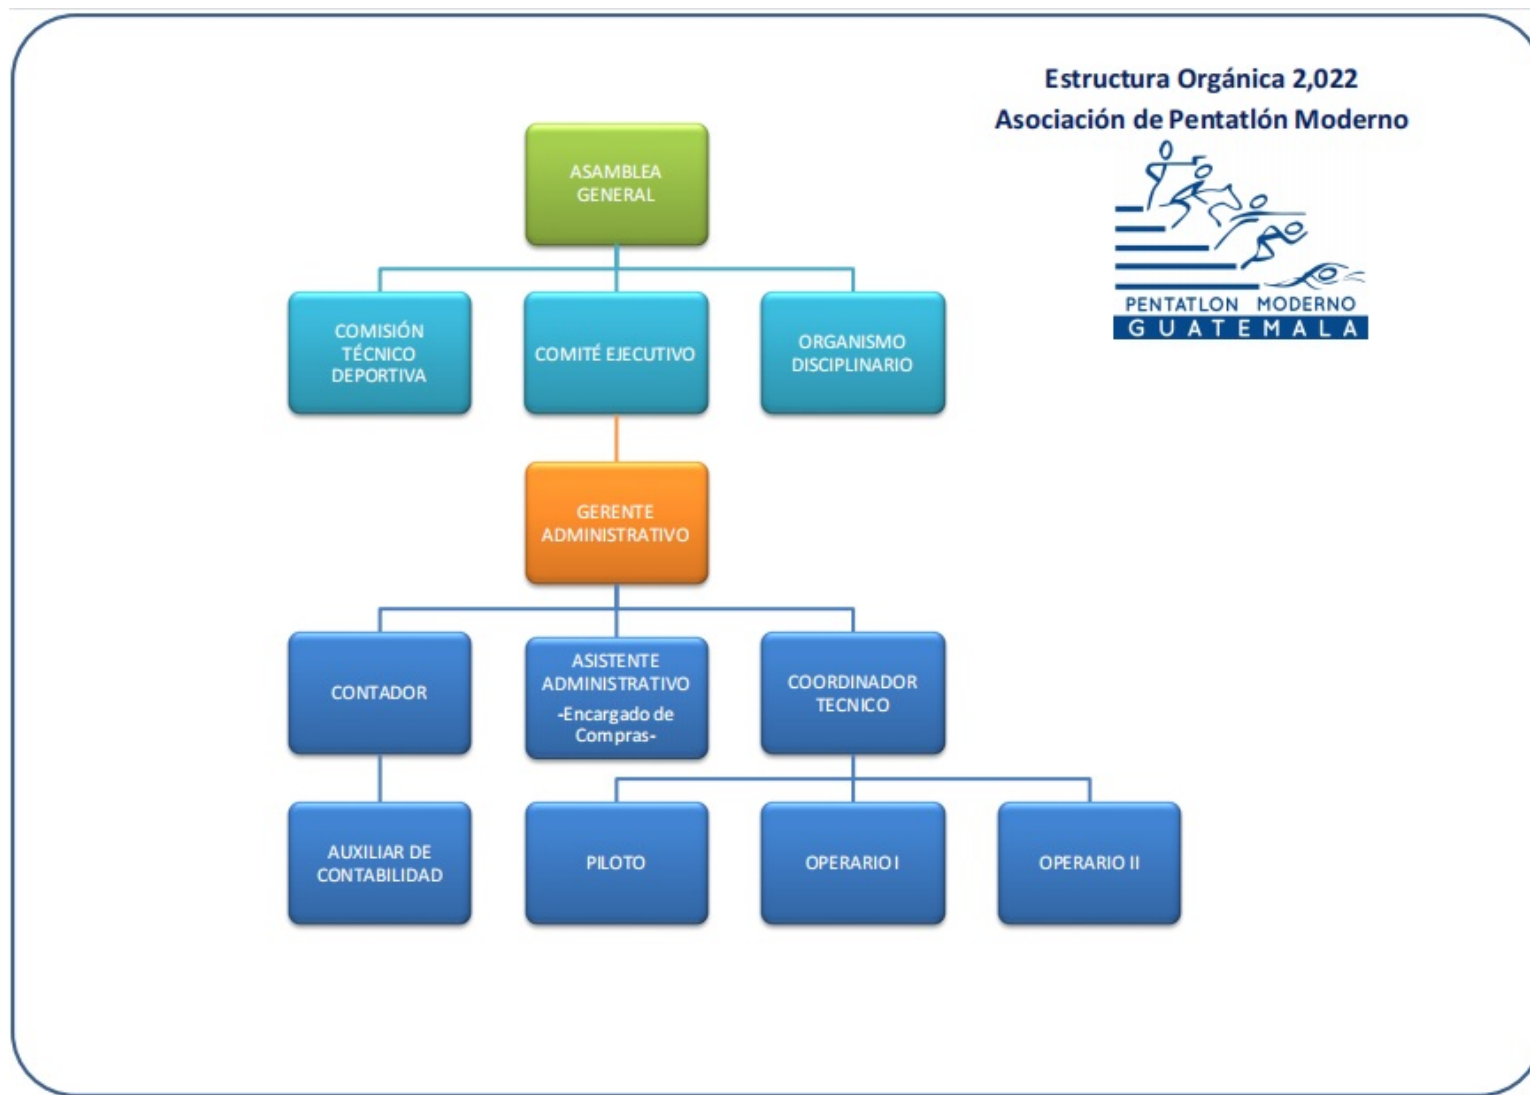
Estructura Orgánica 2,022
Asociación de Pentatlón Moderno

PENTATLON MODERNO
GUATEMALA

ASAMBLEA GENERAL

COMISIÓN TÉCNICO DEPORTIVA

COMITÉ EJECUTIVO

ORGANISMO DISCIPLINARIO

GERENTE ADMINISTRATIVO

CONTADOR

ASISTENTE ADMINISTRATIVO -Encargado de Compras-

COORDINADOR TECNICO

AUXILIAR DE CONTABILIDAD

PILOTO

OPERARIO I

OPERARIO II